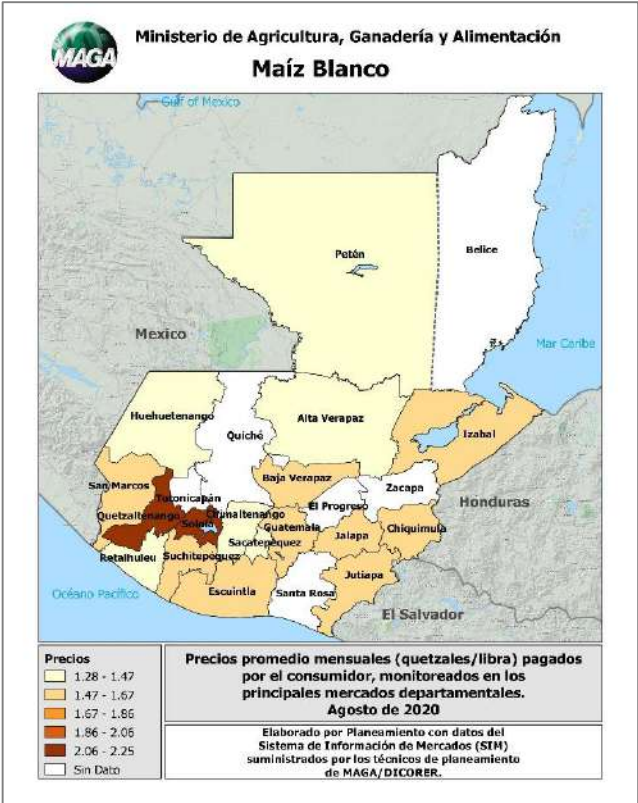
MAGA

Ministerio de Agricultura, Ganadería y Alimentación

Maíz Blanco

Gulf of Mexico

Petén

Belice

Mexico

Mar Caribe

Huehuetenango

Quiché

Alta Verapaz

Izabal

San Marcos

Totonicapán

Baja Verapaz

Zacapa

Quetzaltenango

Sololá

Chimaltenango

El Progreso

Honduras

Guatemala

Chiquimula

Retalhuleu

Suchitepéquez

Sacatepéquez

Jalapa

Océano Pacífico

Escuintla

Santa Rosa

Jutiapa

El Salvador

Precios
1.28 - 1.47
1.47 - 1.67
1.67 - 1.86
1.86 - 2.06
2.06 - 2.25
Sin Dato

Precios promedio mensuales (quetzales/libra) pagados por el consumidor, monitoreados en los principales mercados departamentales. Agosto de 2020

Elaborado por Planeamiento con datos del Sistema de Información de Mercados (SIM) suministrados por los técnicos de planeamiento de MAGA/DICORER.